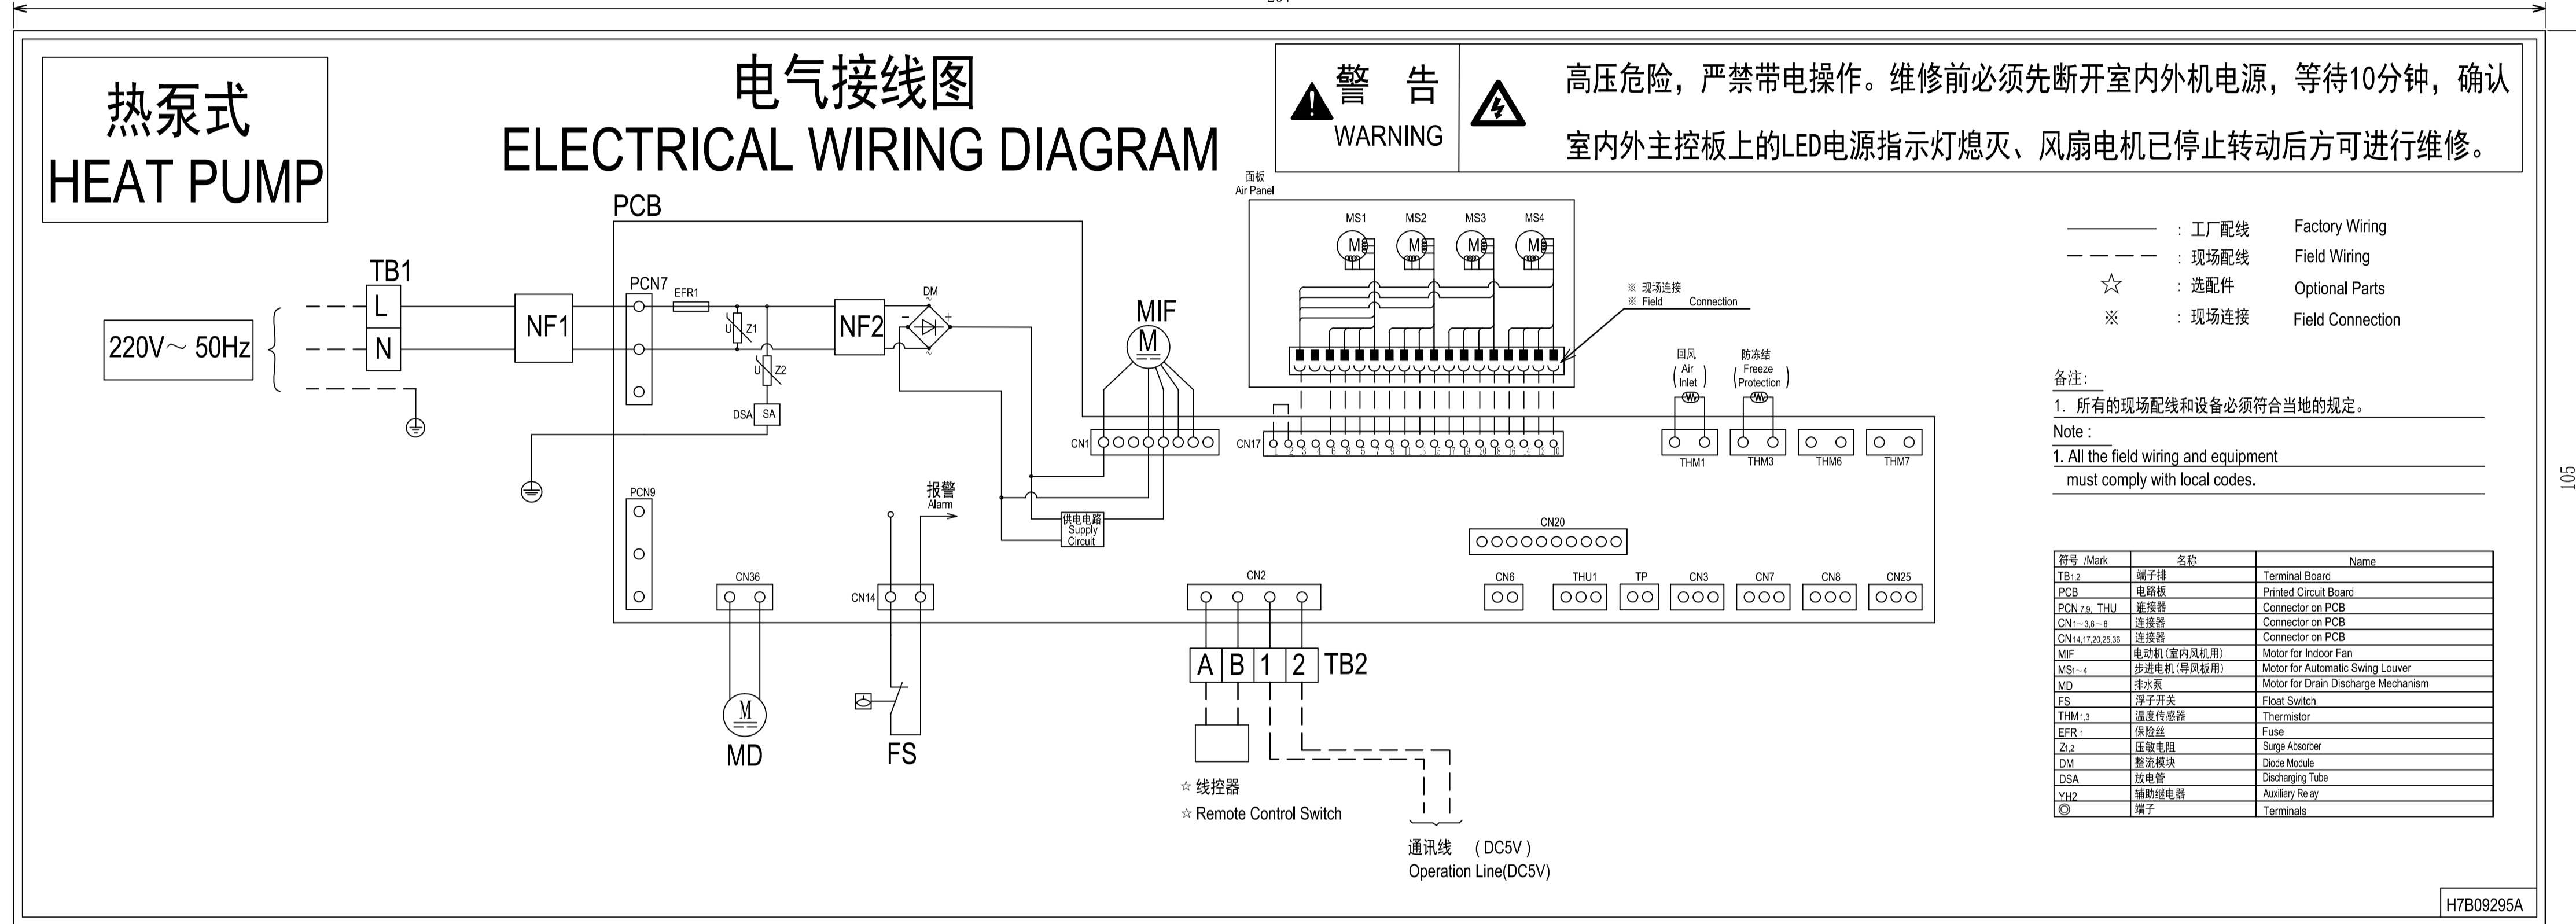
热泵式
HEAT PUMP

电气接线图
ELECTRICAL WIRING DIAGRAM

警 告
WARNING

高压危险，严禁带电操作。维修前必须先断开室内外机电源，等待10分钟，确认室内外主控板上的LED电源指示灯熄灭、风扇电机已停止转动后方可进行维修。

PCB
TB1
L
N
220V～ 50Hz
NF1
PCN7
EFR1
Z1
Z2
U
U
DSA
SA
NF2
DM
MIF
M
CN1
CN17
面板
Air Panel
MS1
MS2
MS3
MS4
M
M
M
M
※ 现场连接
※ Field Connection
回风 ( Air Inlet )
防冻结 ( Freeze Protection )
THM1
THM3
THM6
THM7
PCN9
报警
Alarm
供电电路
Supply Circuit
CN36
CN14
CN2
CN20
CN6
THU1
TP
CN3
CN7
CN8
CN25
A
B
1
2
TB2
M
MD
FS
☆ 线控器
☆ Remote Control Switch
通讯线 ( DC5V )
Operation Line(DC5V)

: 工厂配线 Factory Wiring
: 现场配线 Field Wiring
☆ : 选配件 Optional Parts
※ : 现场连接 Field Connection

备注:
1. 所有的现场配线和设备必须符合当地的规定。
Note :
1. All the field wiring and equipment must comply with local codes.

| 符号 /Mark | 名称 | Name |
|---|---|---|
| TB1,2 | 端子排 | Terminal Board |
| PCB | 电路板 | Printed Circuit Board |
| PCN 7,9, THU | 连接器 | Connector on PCB |
| CN1~3,6~8 | 连接器 | Connector on PCB |
| CN14,17,20,25,36 | 连接器 | Connector on PCB |
| MIF | 电动机(室内风机用) | Motor for Indoor Fan |
| MS1~4 | 步进电机(导风板用) | Motor for Automatic Swing Louver |
| MD | 排水泵 | Motor for Drain Discharge Mechanism |
| FS | 浮子开关 | Float Switch |
| THM 1,3 | 温度传感器 | Thermistor |
| EFR 1 | 保险丝 | Fuse |
| Z1,2 | 压敏电阻 | Surge Absorber |
| DM | 整流模块 | Diode Module |
| DSA | 放电管 | Discharging Tube |
| YH2 | 辅助继电器 | Auxiliary Relay |
| ◎ | 端子 | Terminals |

H7B09295A
105